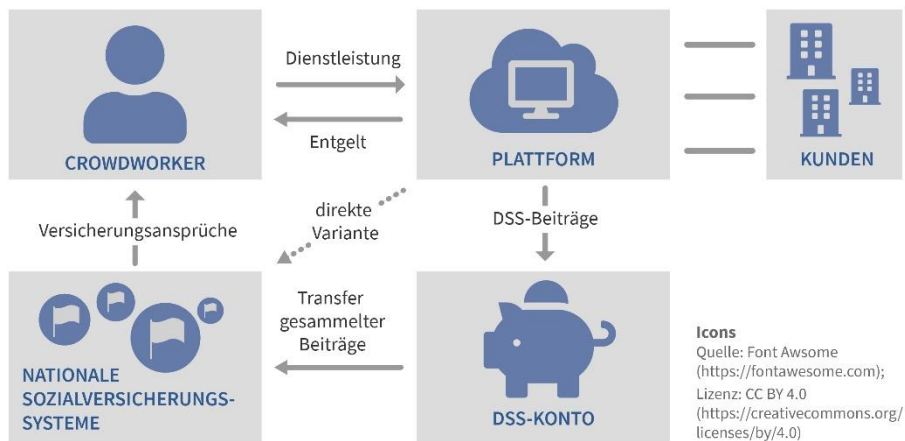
CROWDWORKER

Dienstleistung

Entgelt

PLATTFORM

KUNDEN

Versicherungsansprüche

direkte Variante

DSS-Beiträge

NATIONALE SOZIALVERSICHERUNGS-SYSTEME

Transfer gesammelter Beiträge

DSS-KONTO

Icons
Quelle: Font Awsome (https://fontawesome.com);
Lizenz: CC BY 4.0 (https://creativecommons.org/licenses/by/4.0)